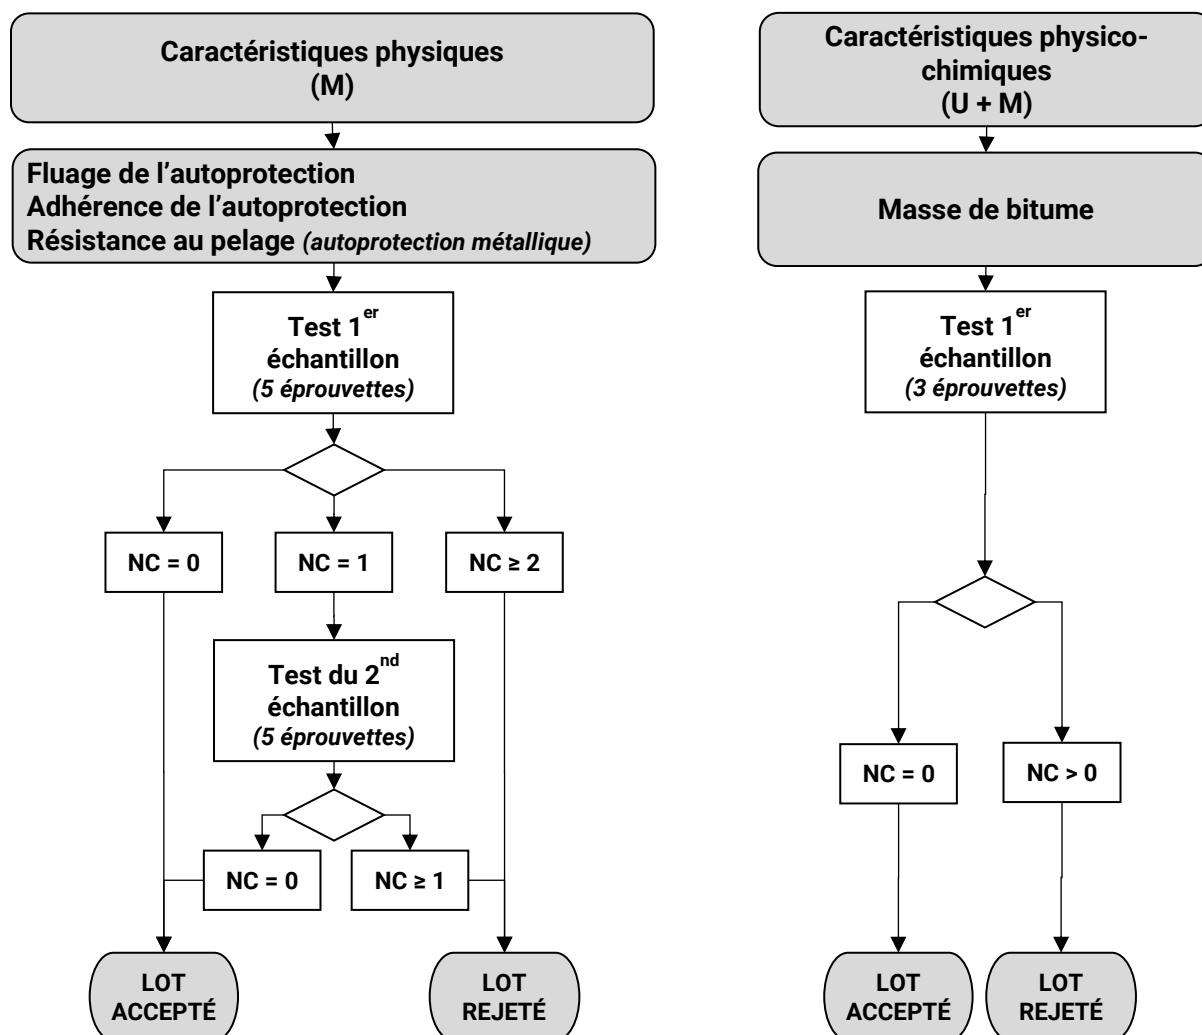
Caractéristiques physiques
(M)

Fluage de l’autoprotection
Adhérence de l’autoprotection
Résistance au pelage *(autoprotection métallique)*

Test 1$^{er}$ échantillon
*(5 éprouvettes)*

NC = 0

NC = 1

NC ≥ 2

Test du 2$^{nd}$ échantillon
*(5 éprouvettes)*

NC = 0

NC ≥ 1

LOT ACCEPTÉ

LOT REJETÉ

Caractéristiques physico-chimiques
(U + M)

Masse de bitume

Test 1$^{er}$ échantillon
*(3 éprouvettes)*

NC = 0

NC > 0

LOT ACCEPTÉ

LOT REJETÉ